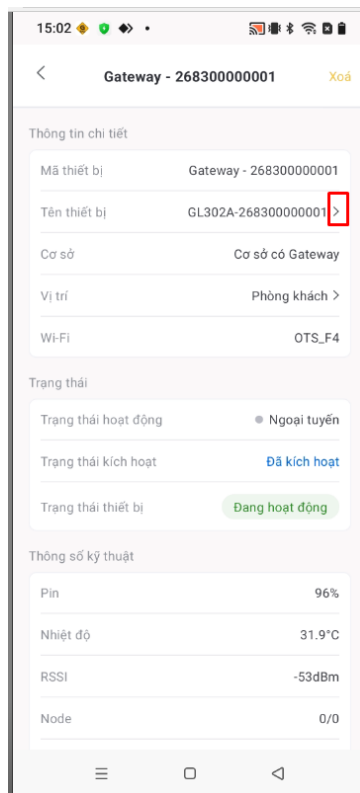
15:02

Gateway - 268300000001

Xoá

Thông tin chi tiết

Mã thiết bị Gateway - 268300000001

Tên thiết bị GL302A-268300000001

Cơ sở Cơ sở có Gateway

Vị trí Phòng khách

Wi-Fi OTS_F4

Trạng thái

Trạng thái hoạt động Ngoại tuyến

Trạng thái kích hoạt Đã kích hoạt

Trạng thái thiết bị Đang hoạt động

Thông số kỹ thuật

Pin 96%

Nhiệt độ 31.9°C

RSSI -53dBm

Node 0/0